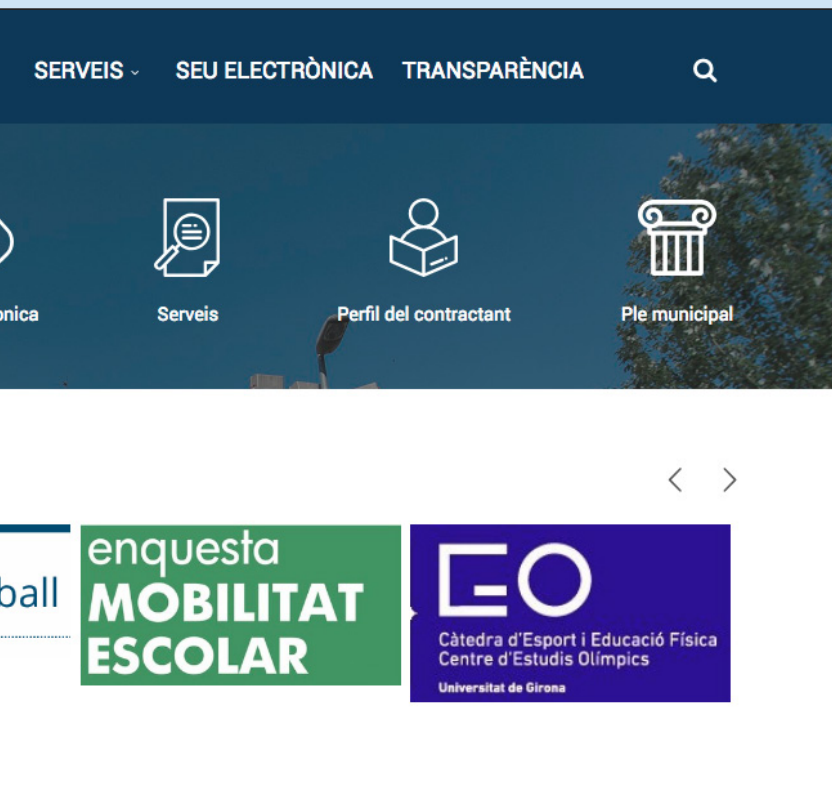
SERVEIS ⌄ SEU ELECTRÒNICA TRANSPARÈNCIA

onica

Serveis

Perfil del contractant

Ple municipal

‹ ›

ball

enquesta
MOBILITAT
ESCOLAR

EO
Càtedra d'Esport i Educació Física
Centre d'Estudis Olímpics
Universitat de Girona